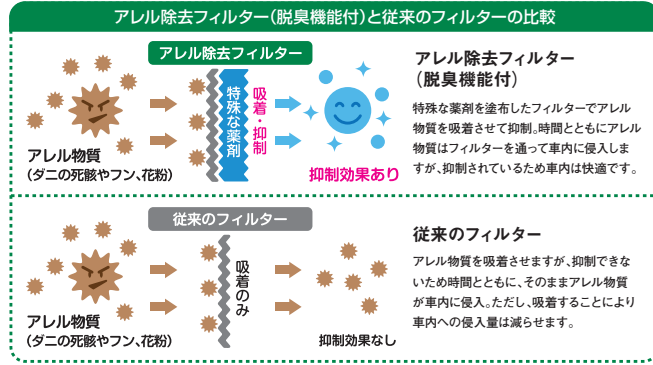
アレル除去フィルター（脱臭機能付）と従来のフィルターの比較

アレル除去フィルター

アレル物質
（ダニの死骸やフン、花粉）

特殊な薬剤

吸着・抑制

抑制効果あり

アレル除去フィルター
（脱臭機能付）

特殊な薬剤を塗布したフィルターでアレル物質を吸着させて抑制。時間とともにアレル物質はフィルターを通って車内に侵入しますが、抑制されているため車内は快適です。

従来のフィルター

アレル物質
（ダニの死骸やフン、花粉）

吸着のみ

抑制効果なし

従来のフィルター

アレル物質を吸着させますが、抑制できないため時間とともに、そのままアレル物質が車内に侵入。ただし、吸着することにより車内への侵入量は減らせます。